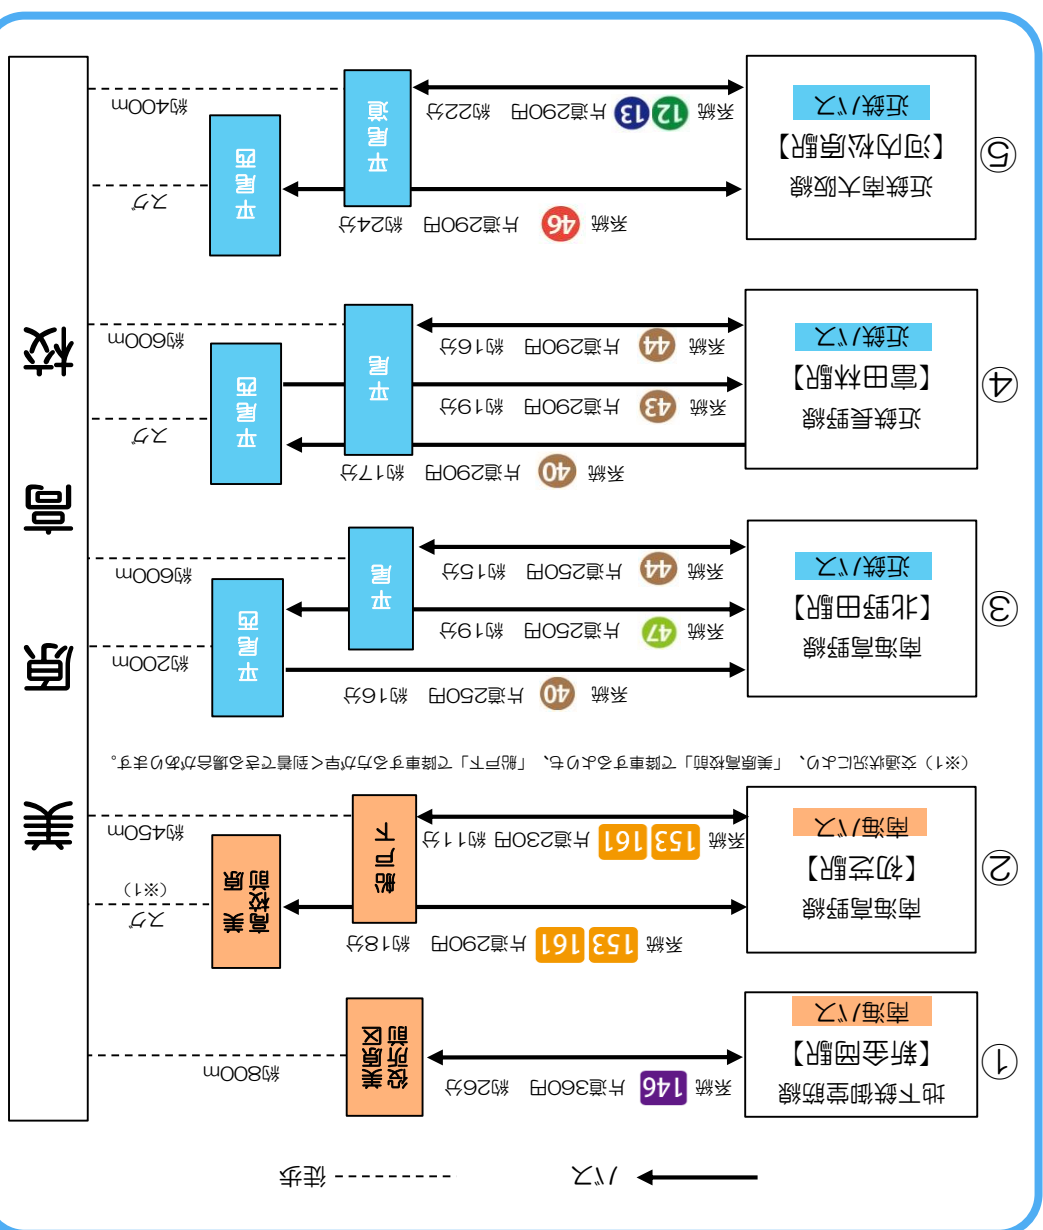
バス
徒歩

①
地下鉄御堂筋線
【新金岡駅】
南海バス
系統 146 片道360円 約26分
美原区役所前
約800m

②
南海高野線
【初芝駅】
南海バス
系統 153 161 片道290円 約18分
美原高校前
徒歩（※1）
系統 153 161 片道230円 約11分
黒山
約450m

（※1）交通状況により、「美原高校前」で降車するよりも、「黒山」で降車する方が早く到着できる場合があります。

③
南海高野線
【北野田駅】
近鉄バス
系統 40 片道250円 約16分
平尾西
約200m
系統 47 片道250円 約19分
系統 44 片道250円 約15分
平尾
約600m

④
近鉄長野線
【富田林駅】
近鉄バス
系統 40 片道290円 約17分
平尾西
徒歩
系統 43 片道290円 約19分
系統 44 片道290円 約16分
平尾
約600m

⑤
近鉄南大阪線
【河内松原駅】
近鉄バス
系統 46 片道290円 約24分
平尾西
徒歩
系統 12 13 片道290円 約22分
平尾道
約400m

美原高校